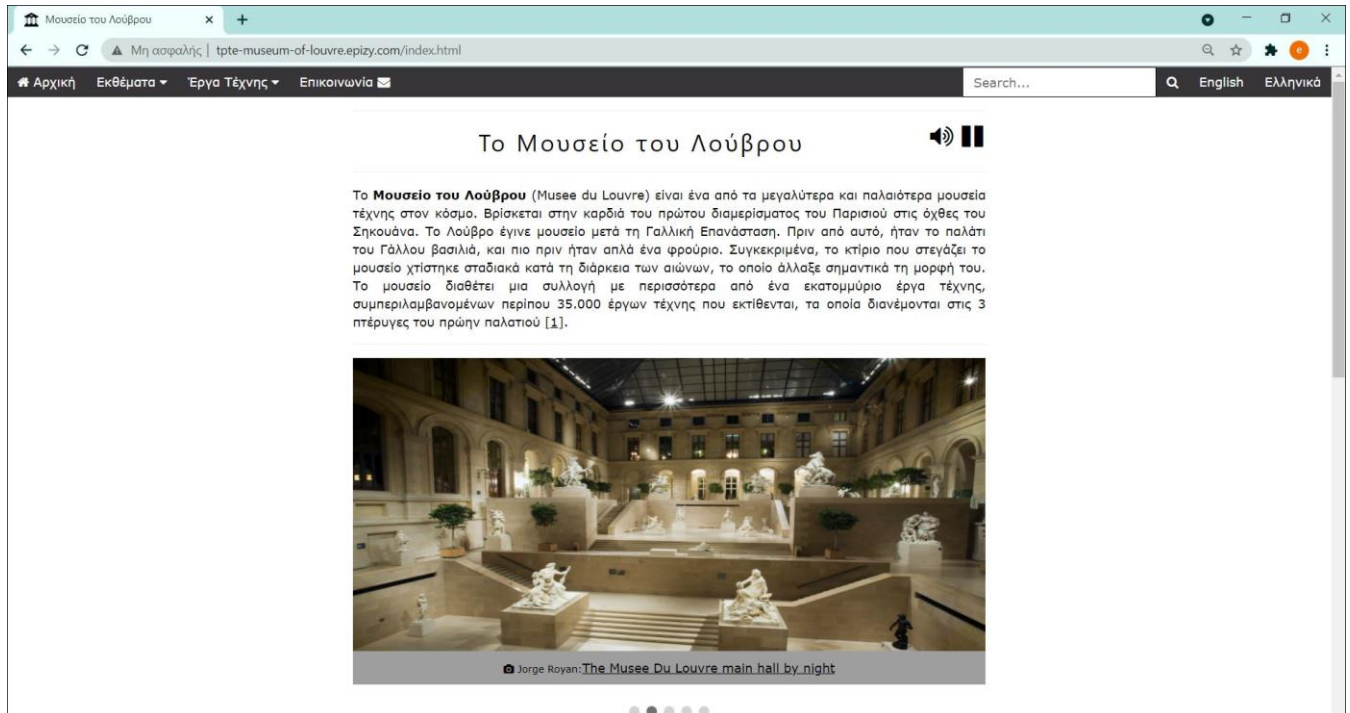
Μουσείο του Λούβρου

Μη ασφαλής | tpte-museum-of-louvre.epizy.com/index.html

Αρχική Εκθέματα Έργα Τέχνης Επικοινωνία

Search...

English Ελληνικά

Το Μουσείο του Λούβρου

Το **Μουσείο του Λούβρου** (Musee du Louvre) είναι ένα από τα μεγαλύτερα και παλαιότερα μουσεία τέχνης στον κόσμο. Βρίσκεται στην καρδιά του πρώτου διαμερίσματος του Παρισιού στις όχθες του Σηκουάνα. Το Λούβρο έγινε μουσείο μετά τη Γαλλική Επανάσταση. Πριν από αυτό, ήταν το παλάτι του Γάλλου βασιλιά, και πιο πριν ήταν απλά ένα φρούριο. Συγκεκριμένα, το κτίριο που στεγάζει το μουσείο χτίστηκε σταδιακά κατά τη διάρκεια των αιώνων, το οποίο άλλαξε σημαντικά τη μορφή του. Το μουσείο διαθέτει μια συλλογή με περισσότερα από ένα εκατομμύριο έργα τέχνης, συμπεριλαμβανομένων περίπου 35.000 έργων τέχνης που εκτίθενται, τα οποία διανέμονται στις 3 πτέρυγες του πρώην παλατιού [1].

Jorge Royan: The Musee Du Louvre main hall by night